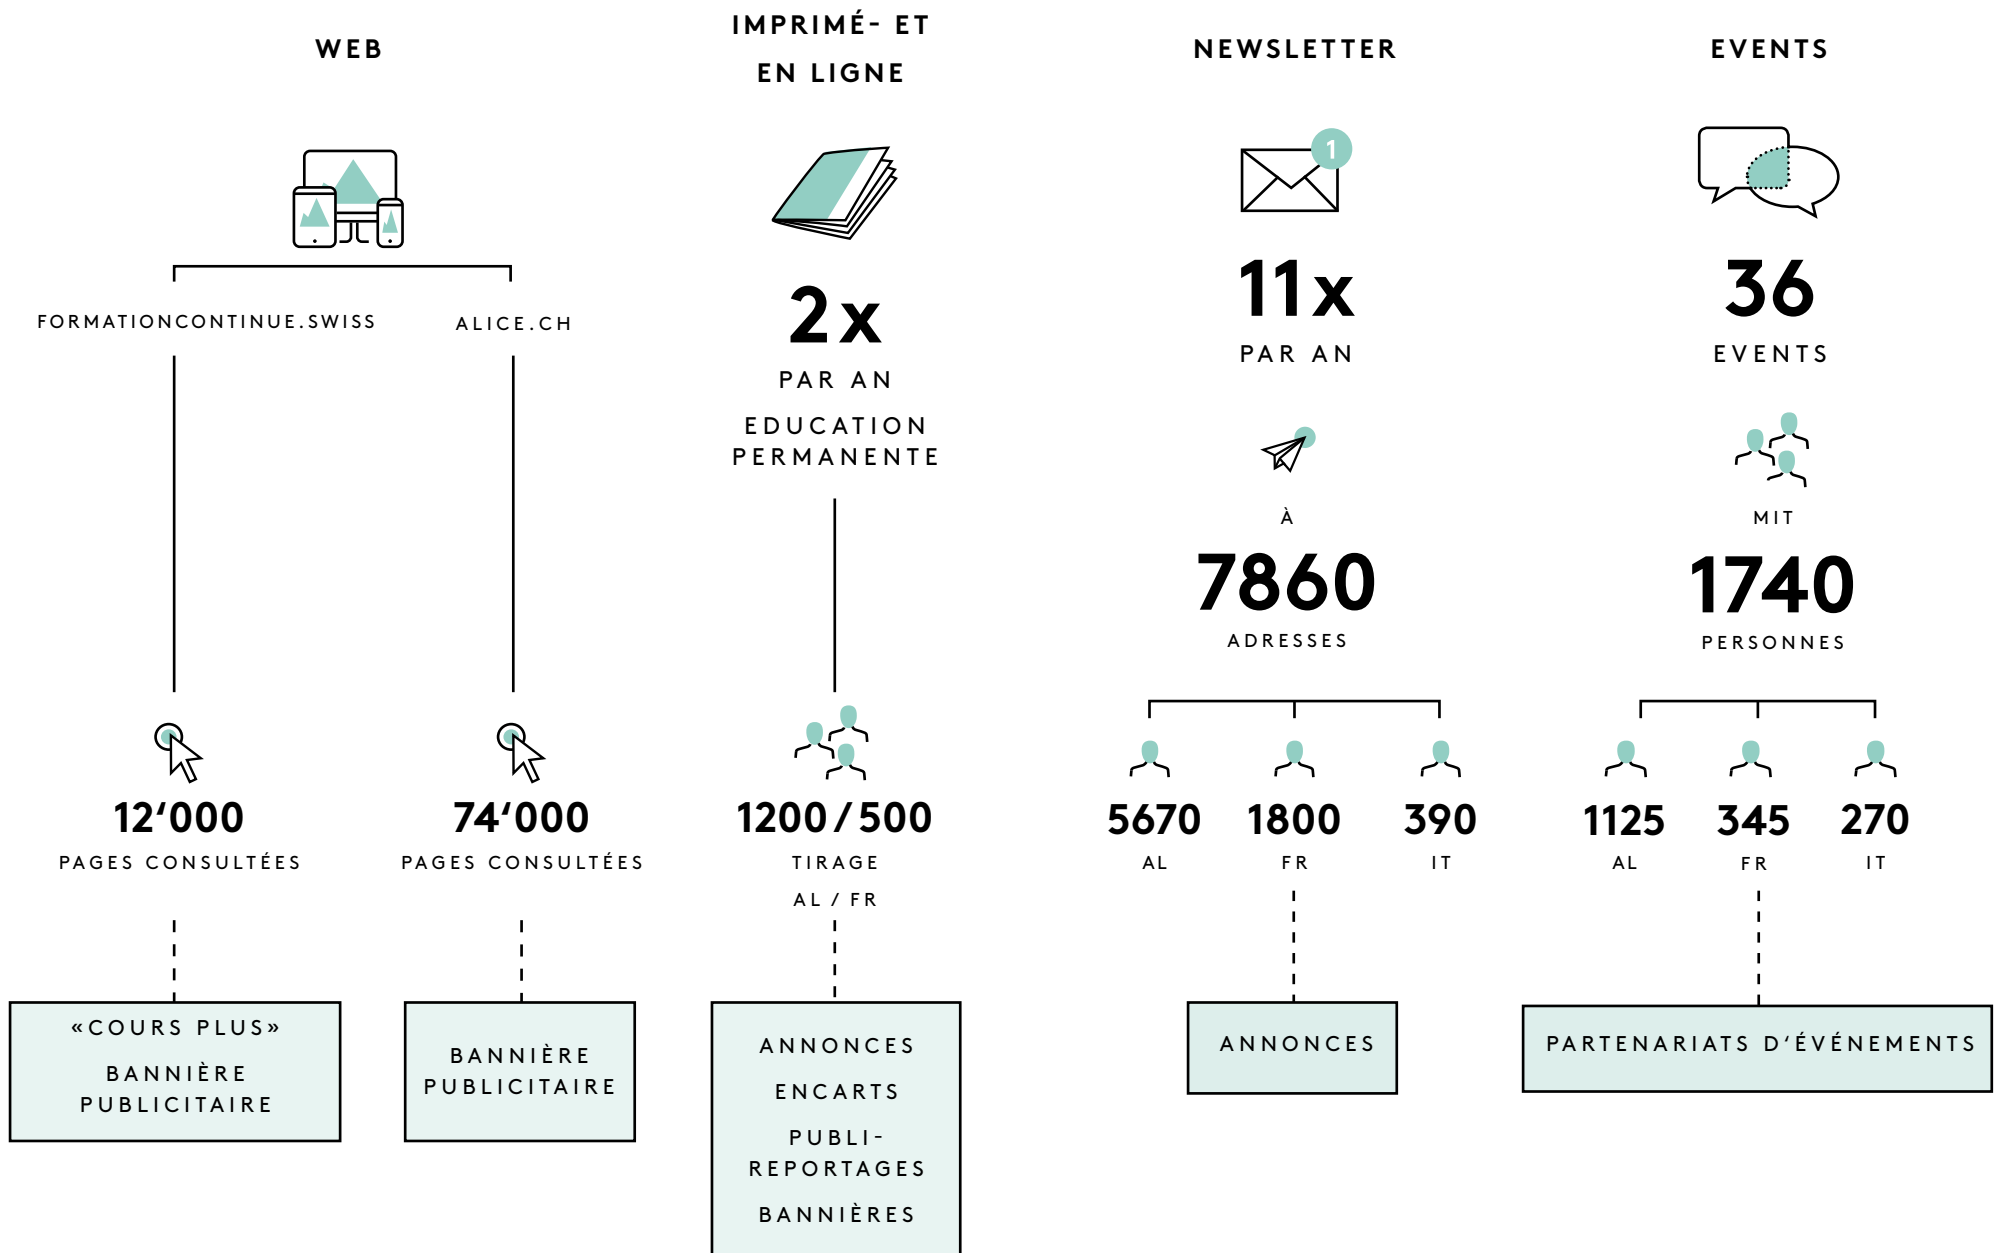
WEB

FORMATIONCONTINUE.SWISS

ALICE.CH

12‘000
PAGES CONSULTÉES

«COURS PLUS»
BANNIÈRE PUBLICITAIRE

74‘000
PAGES CONSULTÉES

BANNIÈRE PUBLICITAIRE

IMPRIMÉ- ET EN LIGNE

2x
PAR AN

EDUCATION PERMANENTE

1200 / 500
TIRAGE
AL / FR

ANNONCES
ENCARTS
PUBLI-REPORTAGES
BANNIÈRES

NEWSLETTER

1

11x
PAR AN

À
7860
ADRESSES

5670
AL

1800
FR

390
IT

ANNONCES

EVENTS

36
EVENTS

MIT
1740
PERSONNES

1125
AL

345
FR

270
IT

PARTENARIATS D’ÉVÉNEMENTS